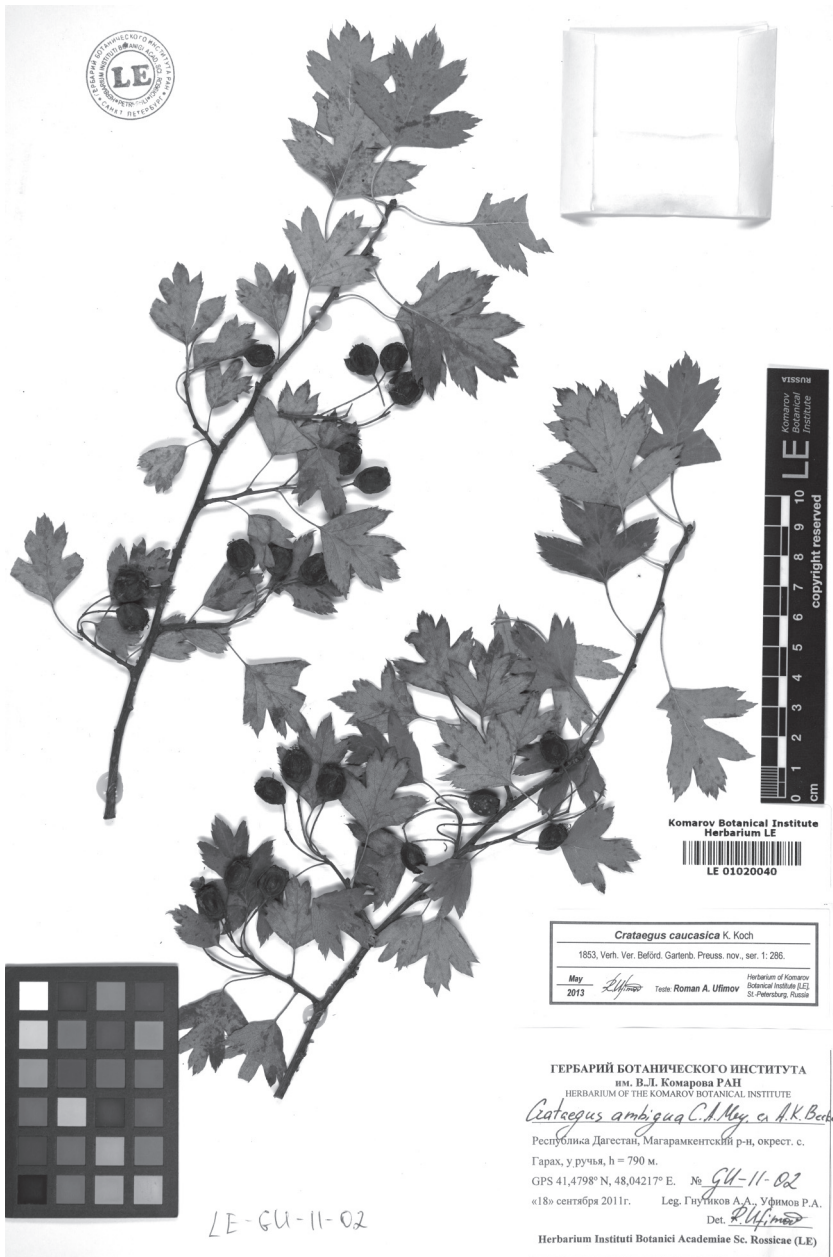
ГЕРБАРИЙ БОТАНИЧЕСКОГО ИНСТИТУТА
HERBARIUM INSTITUTI BOTANICI ACAD. SC.
LE
САНКТ-ПЕТЕРБУРГ

RUSSIA
LE
Komarov Botanical Institute
copyright reserved
cm 0 1 2 3 4 5 6 7 8 9 10

Komarov Botanical Institute
Herbarium LE
LE 01020040

*Crataegus caucasica* K. Koch
1853, Verh. Ver. Beförd. Gartenb. Preuss. nov., ser. 1: 286.
May 2013 R.Ufimov Teste: Roman A. Ufimov
Herbarium of Komarov Botanical Institute [LE], St.-Petersburg, Russia

ГЕРБАРИЙ БОТАНИЧЕСКОГО ИНСТИТУТА
им. В.Л. Комарова РАН
HERBARIUM OF THE KOMAROV BOTANICAL INSTITUTE
Crataegus ambigua C.A.Mey. ex A.K.Beck
Республика Дагестан, Магарамкентский р-н, окрест. с. Гарах, у ручья, h = 790 м.
GPS 41,4798° N, 48,04217° E. № GU-11-02
«18» сентября 2011г. Leg. Гнутиков А.А., Уфимов Р.А.
Det. R.Ufimov
Herbarium Instituti Botanici Academiae Sc. Rossicae (LE)

LE-GU-11-02